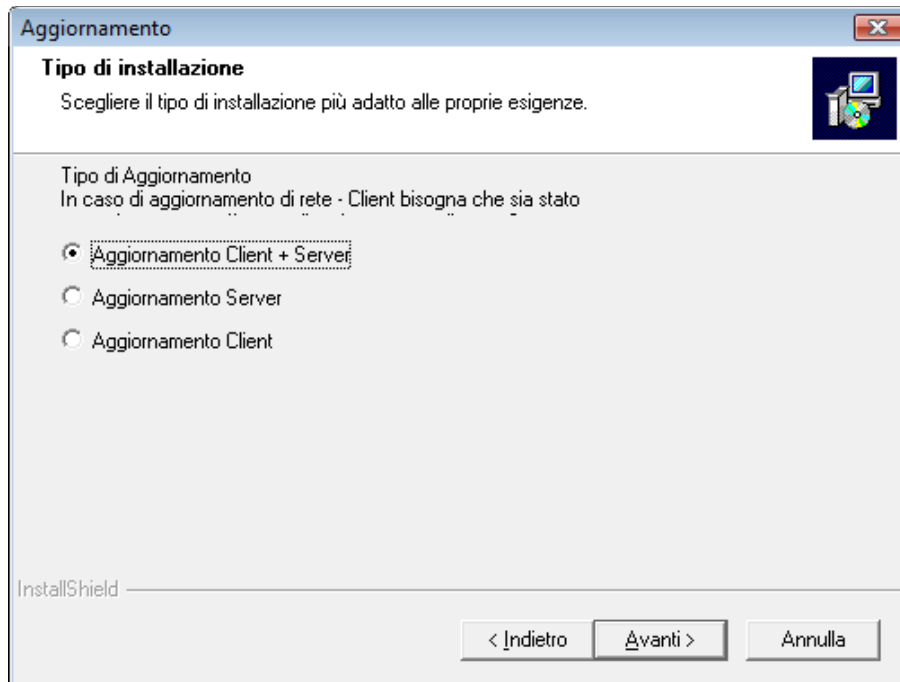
Aggiornamento

Tipo di installazione

Scegliere il tipo di installazione più adatto alle proprie esigenze.

Tipo di Aggiornamento
In caso di aggiornamento di rete - Client bisogna che sia stato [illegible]

Aggiornamento Client + Server

Aggiornamento Server

Aggiornamento Client

InstallShield

< Indietro

Avanti >

Annulla